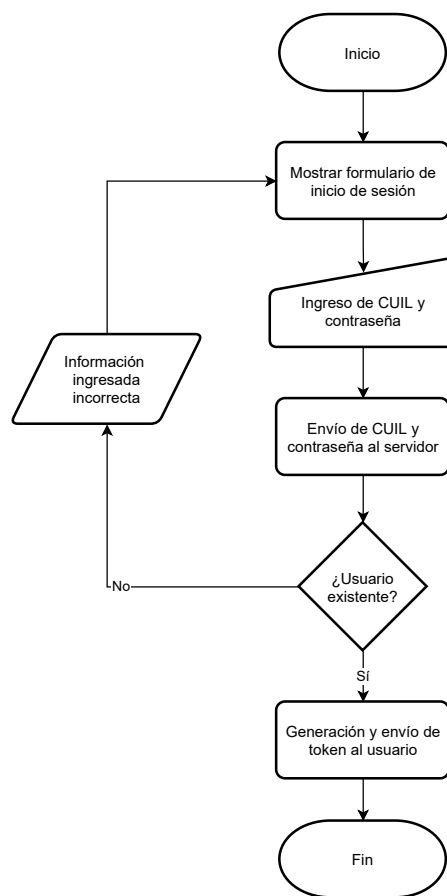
Inicio

Mostrar formulario de inicio de sesión

Ingreso de CUIL y contraseña

Información ingresada incorrecta

Envío de CUIL y contraseña al servidor

No

¿Usuario existente?

Sí

Generación y envío de token al usuario

Fin